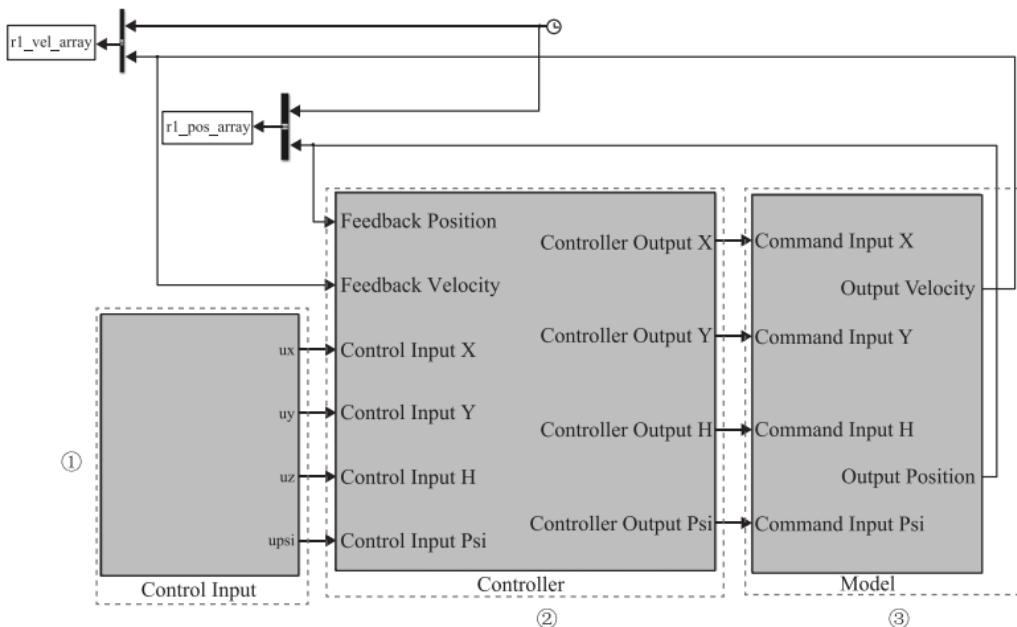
r1_vel_array

r1_pos_array

Feedback Position

Feedback Velocity

Control Input X

Control Input Y

Control Input H

Control Input Psi

Controller Output X

Controller Output Y

Controller Output H

Controller Output Psi

Command Input X

Command Input Y

Command Input H

Command Input Psi

Output Velocity

Output Position

ux

uy

uz

upsi

①

Control Input

Controller

②

Model

③